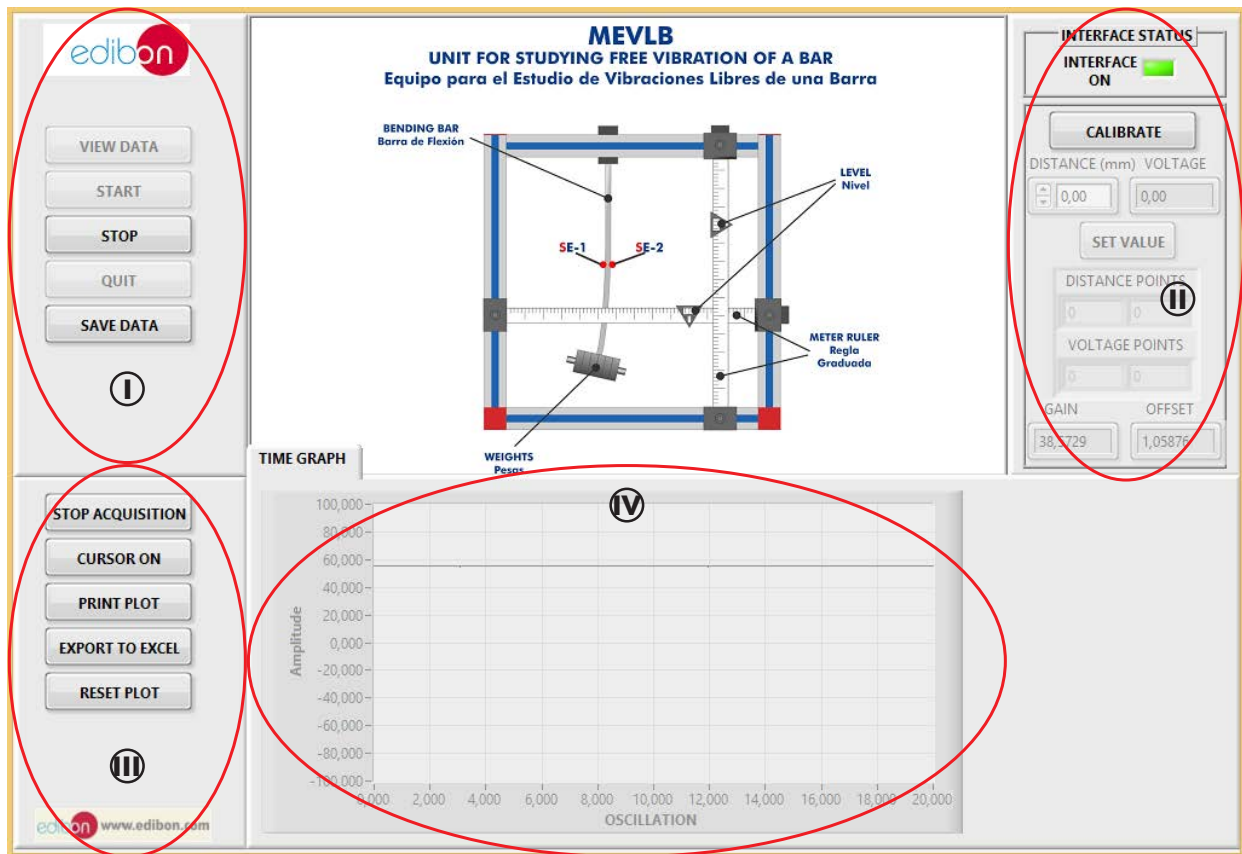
edibon

VIEW DATA
START
STOP
QUIT
SAVE DATA

I

MEVLB
UNIT FOR STUDYING FREE VIBRATION OF A BAR
Equipo para el Estudio de Vibraciones Libres de una Barra

BENDING BAR
Barra de Flexión

LEVEL
Nivel

SE-1
SE-2

METER RULER
Regla
Graduada

WEIGHTS
Pesas

INTERFACE STATUS
INTERFACE
ON

CALIBRATE
DISTANCE (mm) VOLTAGE
0,00
0,00
SET VALUE
DISTANCE POINTS
0
0
VOLTAGE POINTS
0
0
GAIN
OFFSET
38,5729
1,05876

II

TIME GRAPH

IV

100,000
80,000
60,000
40,000
20,000
0,000
-20,000
-40,000
-60,000
-80,000
-100,000
Amplitude
0,000 2,000 4,000 6,000 8,000 10,000 12,000 14,000 16,000 18,000 20,000
OSCILLATION

STOP ACQUISITION
CURSOR ON
PRINT PLOT
EXPORT TO EXCEL
RESET PLOT

III

edibon www.edibon.com